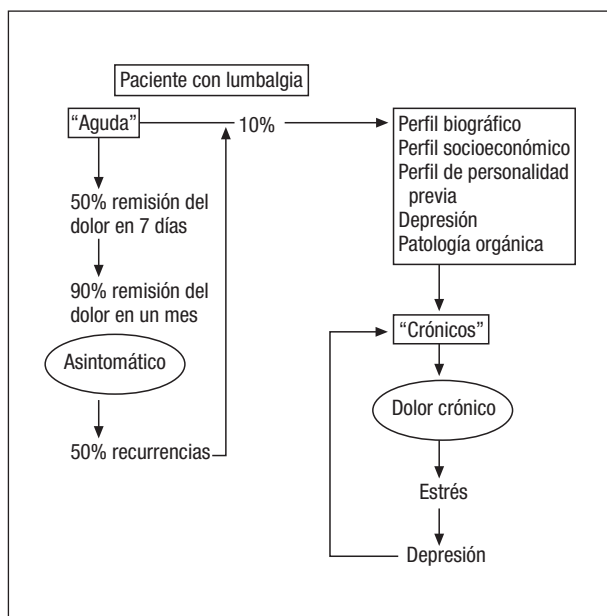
Paciente con lumbalgia

"Aguda"

10%

50% remisión del dolor en 7 días

90% remisión del dolor en un mes

Asintomático

50% recurrencias

Perfil biográfico
Perfil socioeconómico
Perfil de personalidad previa
Depresión
Patología orgánica

"Crónicos"

Dolor crónico

Estrés

Depresión